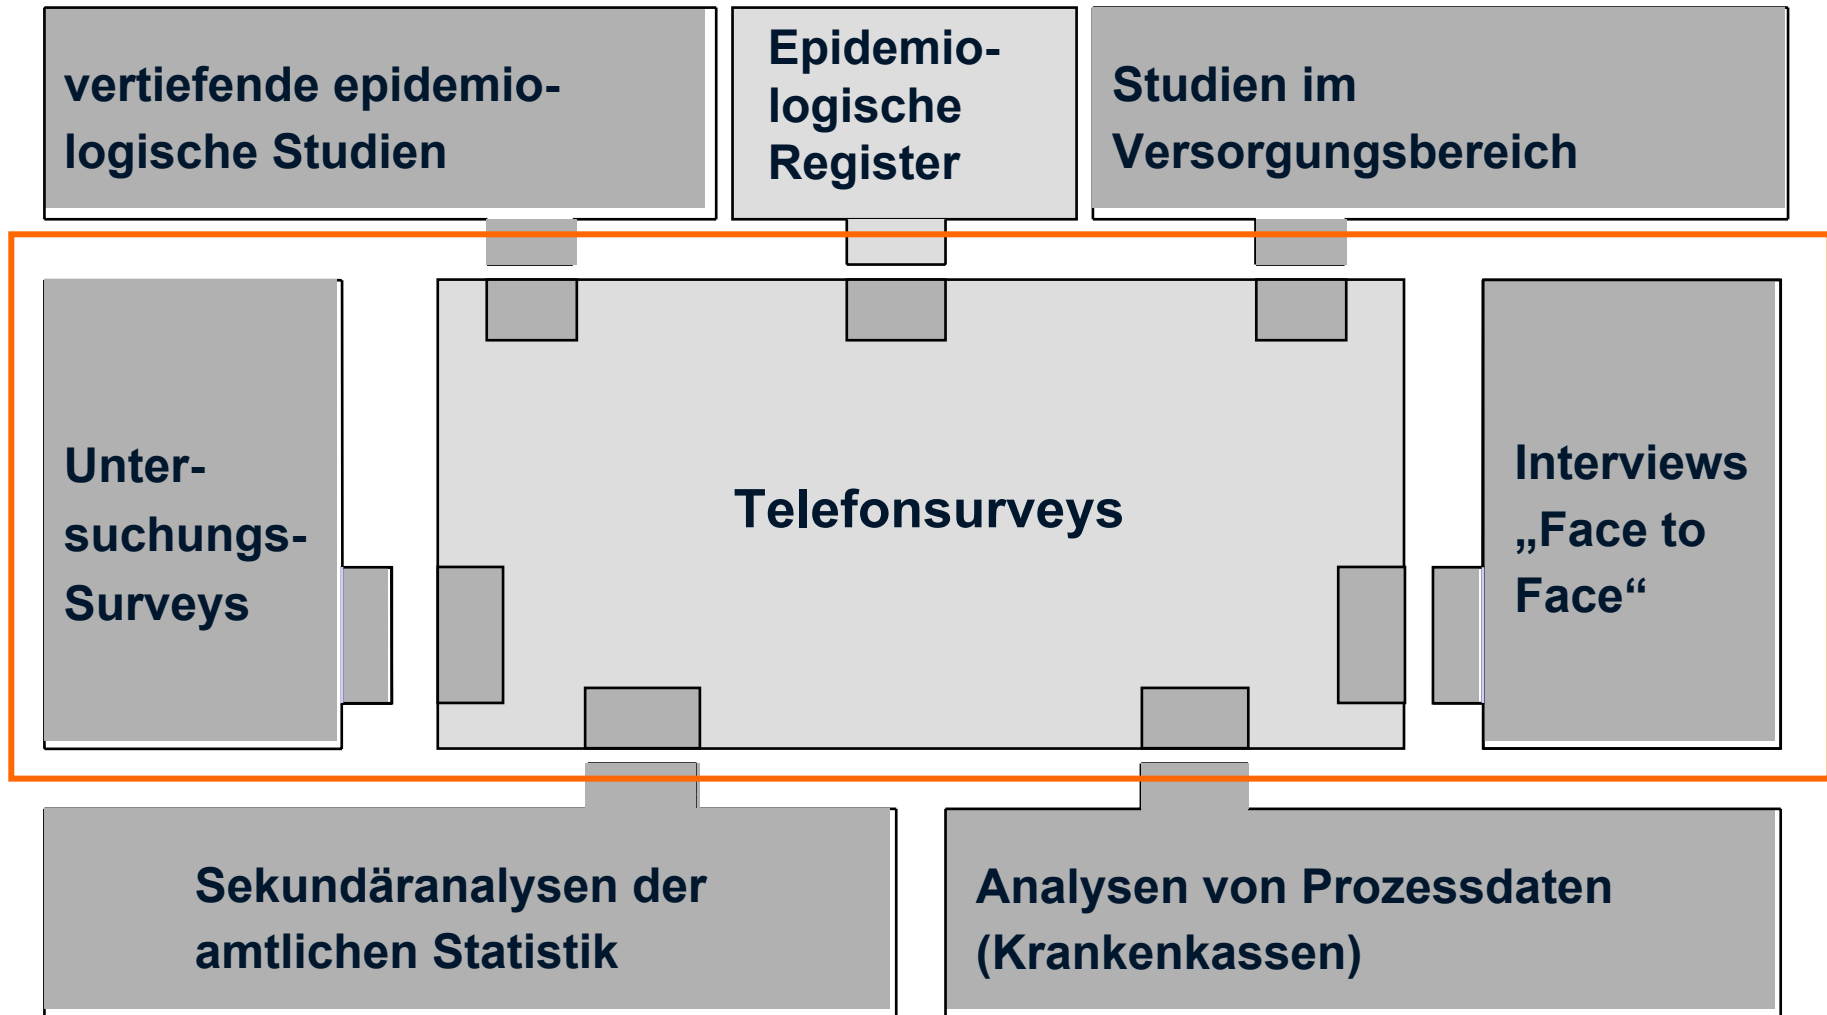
vertiefende epidemiologische Studien

Epidemiologische Register

Studien im Versorgungsbereich

Untersuchungs-Surveys

Telefonsurveys

Interviews „Face to Face“

Sekundäranalysen der amtlichen Statistik

Analysen von Prozessdaten (Krankenkassen)